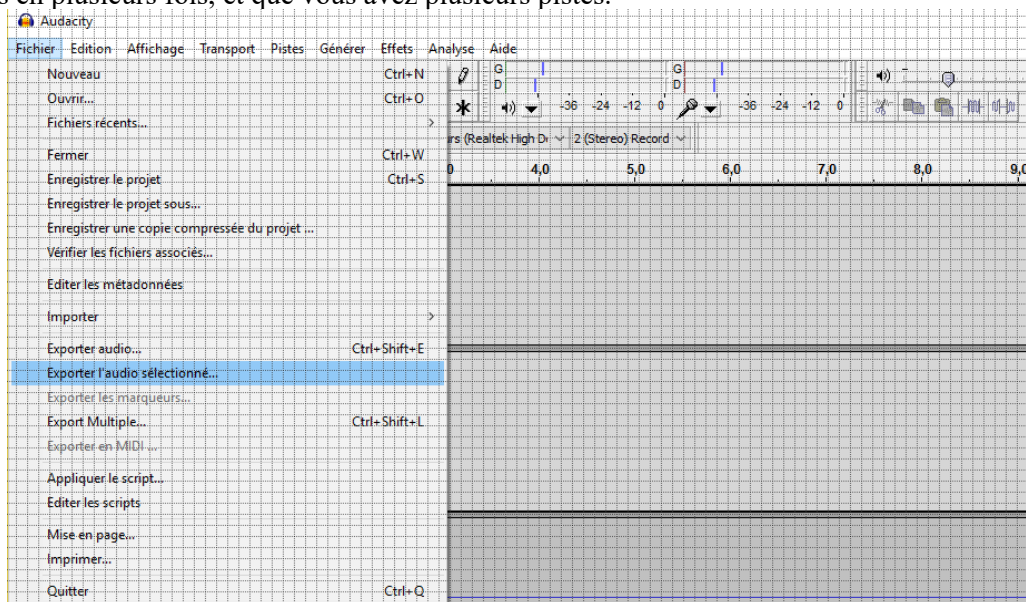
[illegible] en plusieurs fois, et que vous avez plusieurs pistes.

Audacity

Fichier Edition Affichage Transport Pistes Générer Effets Analyse Aide

Nouveau Ctrl+N
Ouvrir... Ctrl+O
Fichiers récents...
Fermer Ctrl+W
Enregistrer le projet Ctrl+S
Enregistrer le projet sous...
Enregistrer une copie compressée du projet ...
Vérifier les fichiers associés...
Editer les métadonnées
Importer
Exporter audio... Ctrl+Shift+E
Exporter l'audio sélectionné...
Exporter les marqueurs...
Export Multiple... Ctrl+Shift+L
Exporter en MIDI ...
Appliquer le script...
Editer les scripts
Mise en page...
Imprimer...
Quitter Ctrl+Q

G D G D
-36 -24 -12 0 -36 -24 -12 0
rs (Realtek High D 2 (Stereo) Record
4,0 5,0 6,0 7,0 8,0 9,0